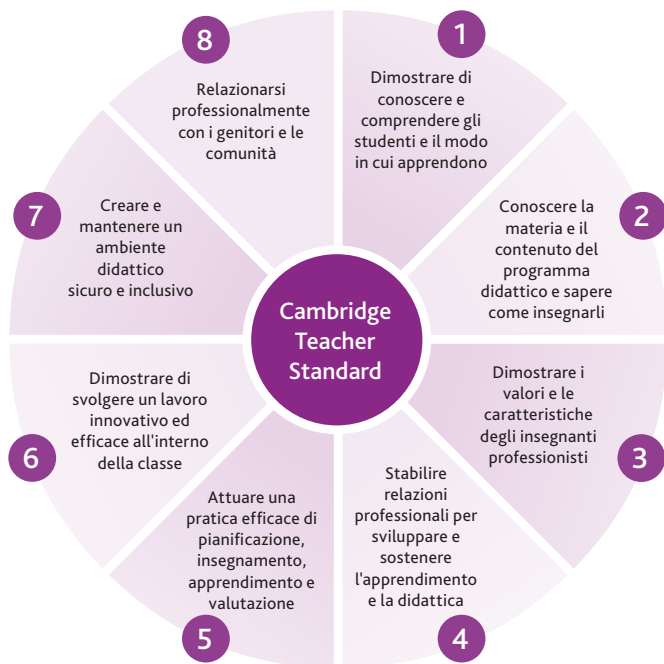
Cambridge Teacher Standard

1
Dimostrare di conoscere e comprendere gli studenti e il modo in cui apprendono

2
Conoscere la materia e il contenuto del programma didattico e sapere come insegnarli

3
Dimostrare i valori e le caratteristiche degli insegnanti professionisti

4
Stabilire relazioni professionali per sviluppare e sostenere l'apprendimento e la didattica

5
Attuare una pratica efficace di pianificazione, insegnamento, apprendimento e valutazione

6
Dimostrare di svolgere un lavoro innovativo ed efficace all'interno della classe

7
Creare e mantenere un ambiente didattico sicuro e inclusivo

8
Relazionarsi professionalmente con i genitori e le comunità